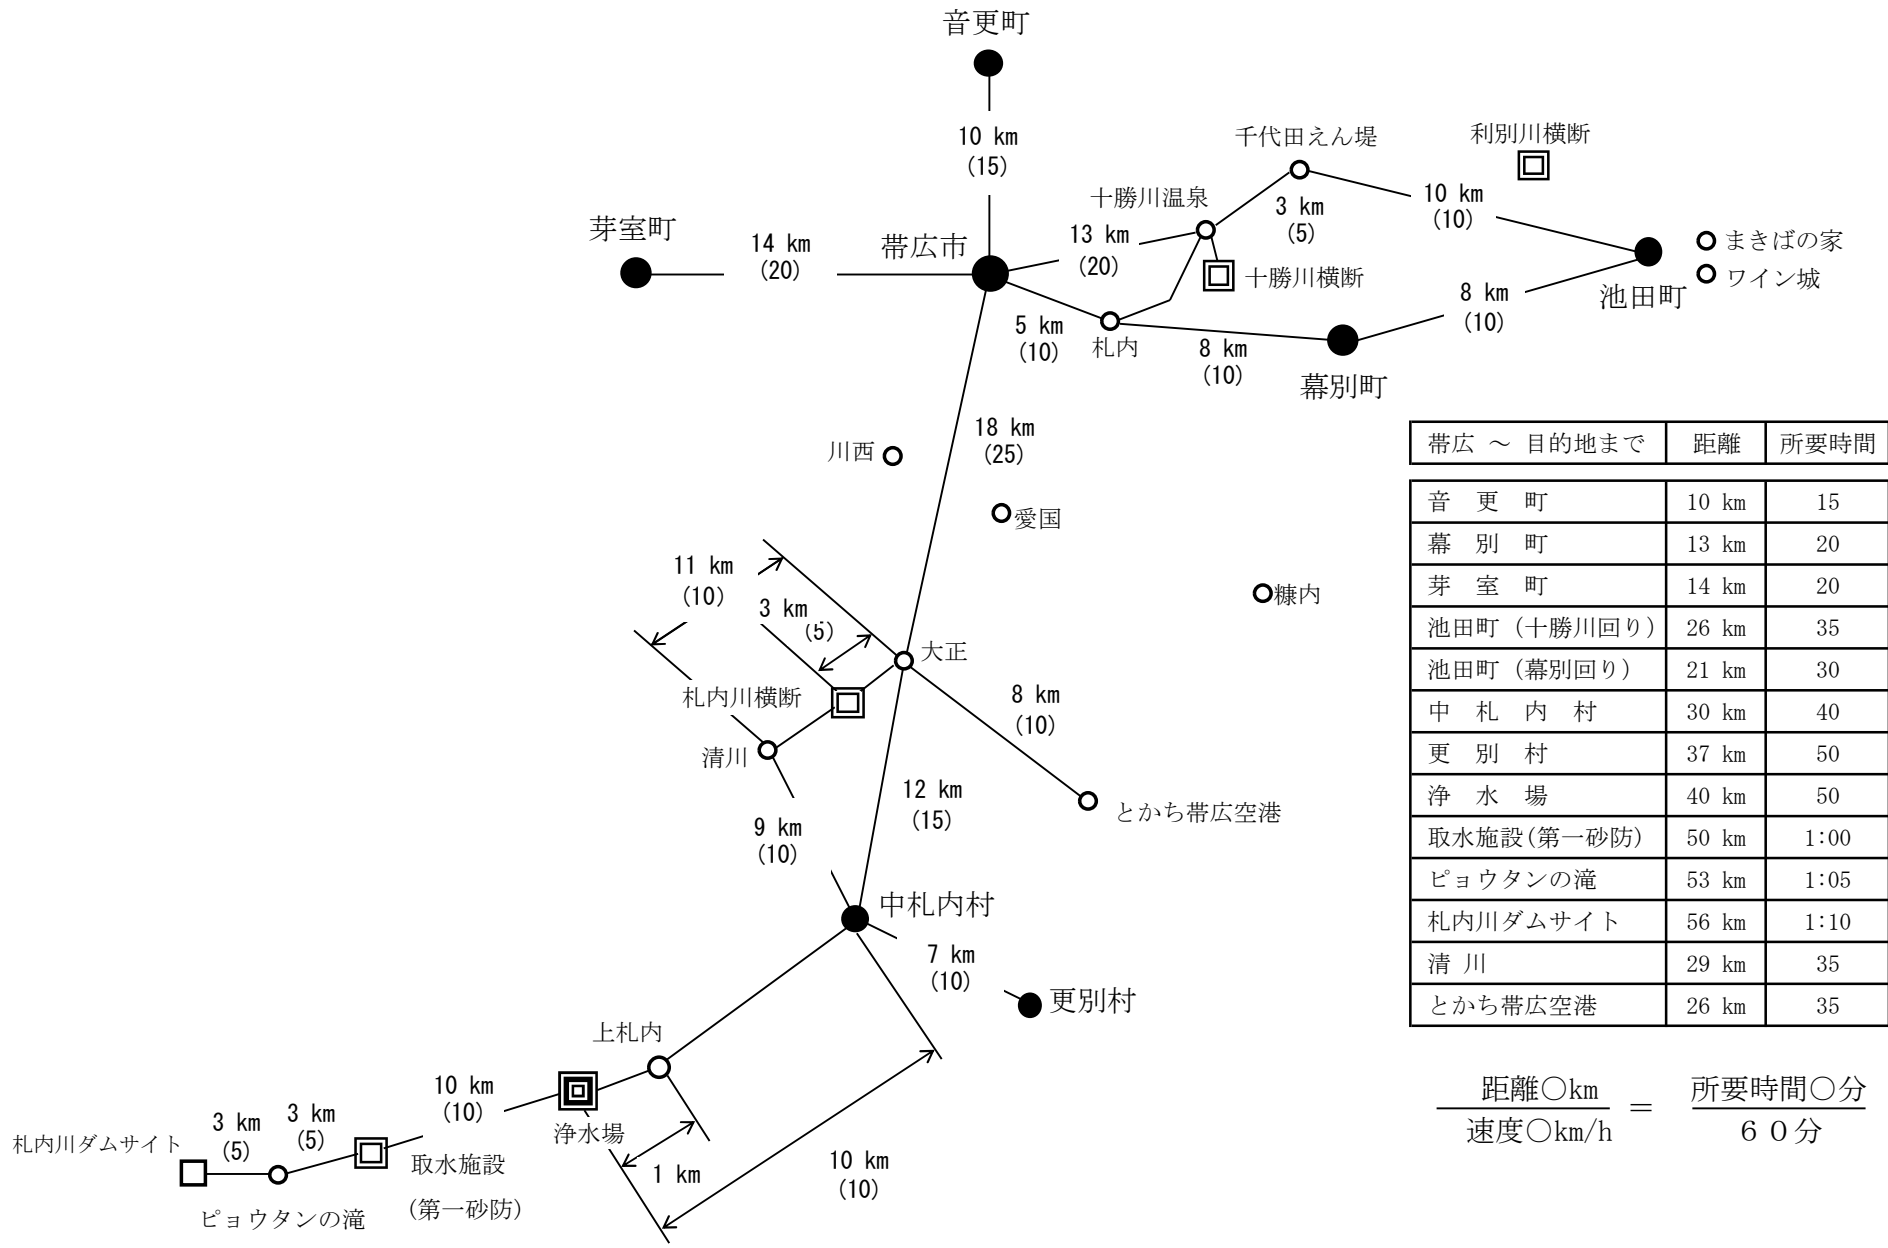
音更町

10 km
(15)

千代田えん堤

利別川横断

十勝川温泉

3 km
(5)

10 km
(10)

芽室町

14 km
(20)

帯広市

13 km
(20)

十勝川横断

まきばの家

ワイン城

池田町

8 km
(10)

5 km
(10)

札内

8 km
(10)

幕別町

18 km
(25)

川西

愛国

糠内

11 km
(10)

3 km
(5)

大正

札内川横断

8 km
(10)

清川

12 km
(15)

とかち帯広空港

9 km
(10)

中札内村

7 km
(10)

更別村

上札内

10 km
(10)

浄水場

3 km
(5)

3 km
(5)

札内川ダムサイト

取水施設

(第一砂防)

ピョウタンの滝

1 km

10 km
(10)

| 帯広 ～ 目的地まで | 距離 | 所要時間 |
|---|---|---|
| 音　更　町 | 10 km | 15 |
| 幕　別　町 | 13 km | 20 |
| 芽　室　町 | 14 km | 20 |
| 池田町（十勝川回り） | 26 km | 35 |
| 池田町（幕別回り） | 21 km | 30 |
| 中　札　内　村 | 30 km | 40 |
| 更　別　村 | 37 km | 50 |
| 浄　水　場 | 40 km | 50 |
| 取水施設(第一砂防) | 50 km | 1:00 |
| ピョウタンの滝 | 53 km | 1:05 |
| 札内川ダムサイト | 56 km | 1:10 |
| 清　川 | 29 km | 35 |
| とかち帯広空港 | 26 km | 35 |

$\frac{距離○km}{速度○km/h} = \frac{所要時間○分}{60分}$